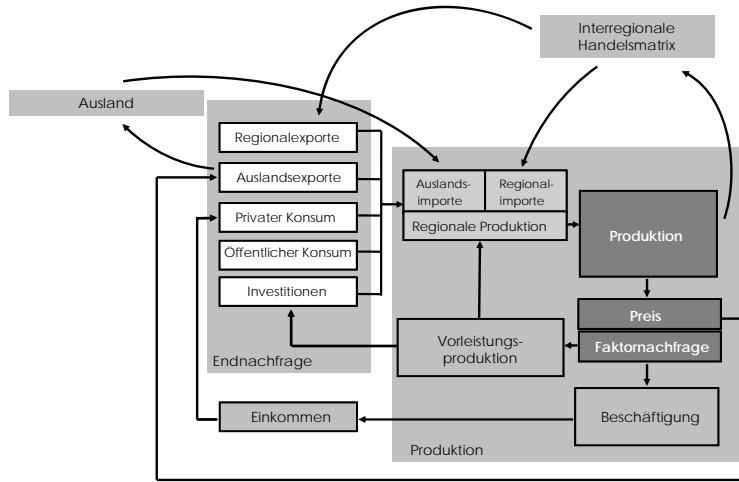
Interregionale Handelsmatrix

Ausland

Regionalexporte

Auslandsexporte

Privater Konsum

Öffentlicher Konsum

Investitionen

Endnachfrage

Auslandsimporte

Regionalimporte

Regionale Produktion

Produktion

Preis

Faktornachfrage

Vorleistungsproduktion

Beschäftigung

Einkommen

Produktion